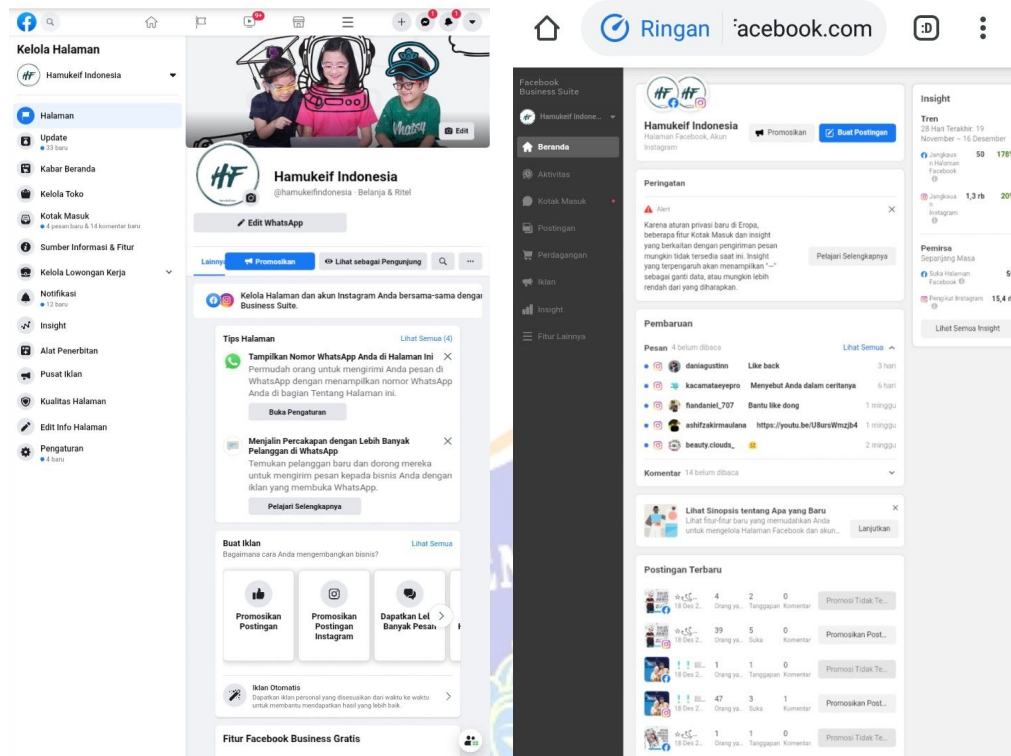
9+
1
1

Kelola Halaman
Hamukeif Indonesia
Halaman
Update
• 33 baru
Kabar Beranda
Kelola Toko
Kotak Masuk
• 4 pesan baru & 14 komentar baru
Sumber Informasi & Fitur
Kelola Lowongan Kerja
Notifikasi
• 12 baru
Insight
Alat Penerbitan
Pusat Iklan
Kualitas Halaman
Edit Info Halaman
Pengaturan
• 4 baru

Edit
Hamukeif Indonesia
@hamukeifindonesia · Belanja & Ritel
Edit WhatsApp
Lainnya
Promosikan
Lihat sebagai Pengunjung
Kelola Halaman dan akun Instagram Anda bersama-sama dengan Business Suite.
Tips Halaman
Lihat Semua (4)
Tampilkan Nomor WhatsApp Anda di Halaman Ini
Permudah orang untuk mengirimi Anda pesan di WhatsApp dengan menampilkan nomor WhatsApp Anda di bagian Tentang Halaman ini.
Buka Pengaturan
Menjalin Percakapan dengan Lebih Banyak Pelanggan di WhatsApp
Temukan pelanggan baru dan dorong mereka untuk mengirim pesan kepada bisnis Anda dengan iklan yang membuka WhatsApp.
Pelajari Selengkapnya
Buat Iklan
Lihat Semua
Bagaimana cara Anda mengembangkan bisnis?
Promosikan Postingan
Promosikan Postingan Instagram
Dapatkan Lebih Banyak Pesan
Iklan Otomatis
Dapatkan iklan personal yang disesuaikan dari waktu ke waktu untuk membantu mendapatkan hasil yang lebih baik.
Fitur Facebook Business Gratis

Ringan
facebook.com
:D

Facebook Business Suite
Hamukeif Indone...
Beranda
Aktivitas
Kotak Masuk
Postingan
Perdagangan
Iklan
Insight
Fitur Lainnya

Hamukeif Indonesia
Halaman Facebook, Akun Instagram
Promosikan
Buat Postingan
Peringatan
Alert
Karena aturan privasi baru di Eropa, beberapa fitur Kotak Masuk dan insight yang berkaitan dengan pengiriman pesan mungkin tidak tersedia saat ini. Insight yang terpengaruh akan menampilkan "--" sebagai ganti data, atau mungkin lebih rendah dari yang diharapkan.
Pelajari Selengkapnya
Pembaruan
Pesan 4 belum dibaca
Lihat Semua
daniagustinn Like back 3 hari
kacamataeyepro Menyebut Anda dalam ceritanya 6 hari
fiandaniel_707 Bantu like dong 1 minggu
ashifzakirmaulana https://youtu.be/U8ursWmzjb4 1 minggu
beauty.clouds_ 2 minggu
Komentar 14 belum dibaca
Lihat Sinopsis tentang Apa yang Baru
Lihat fitur-fitur baru yang memudahkan Anda untuk mengelola Halaman Facebook dan akun...
Lanjutkan
Postingan Terbaru
18 Des 2... 4 Orang ya... 2 Tanggapan 0 Komentar Promosi Tidak Te...
18 Des 2... 39 Orang ya... 5 Suka 0 Komentar Promosikan Post...
18 Des 2... 1 Orang ya... 1 Tanggapan 0 Komentar Promosi Tidak Te...
18 Des 2... 47 Orang ya... 3 Suka 1 Komentar Promosikan Post...
18 Des 2... 1 Orang ya... 1 Tanggapan 0 Komentar Promosi Tidak Te...

Insight
Tren
28 Hari Terakhir: 19 November – 16 Desember
Jangkauan Halaman Facebook 50 178
Jangkauan Instagram 1,3 rb 20
Pemirsa
Sepanjang Masa
Suka Halaman Facebook 5
Pengikut Instagram 15,4
Lihat Semua Insight